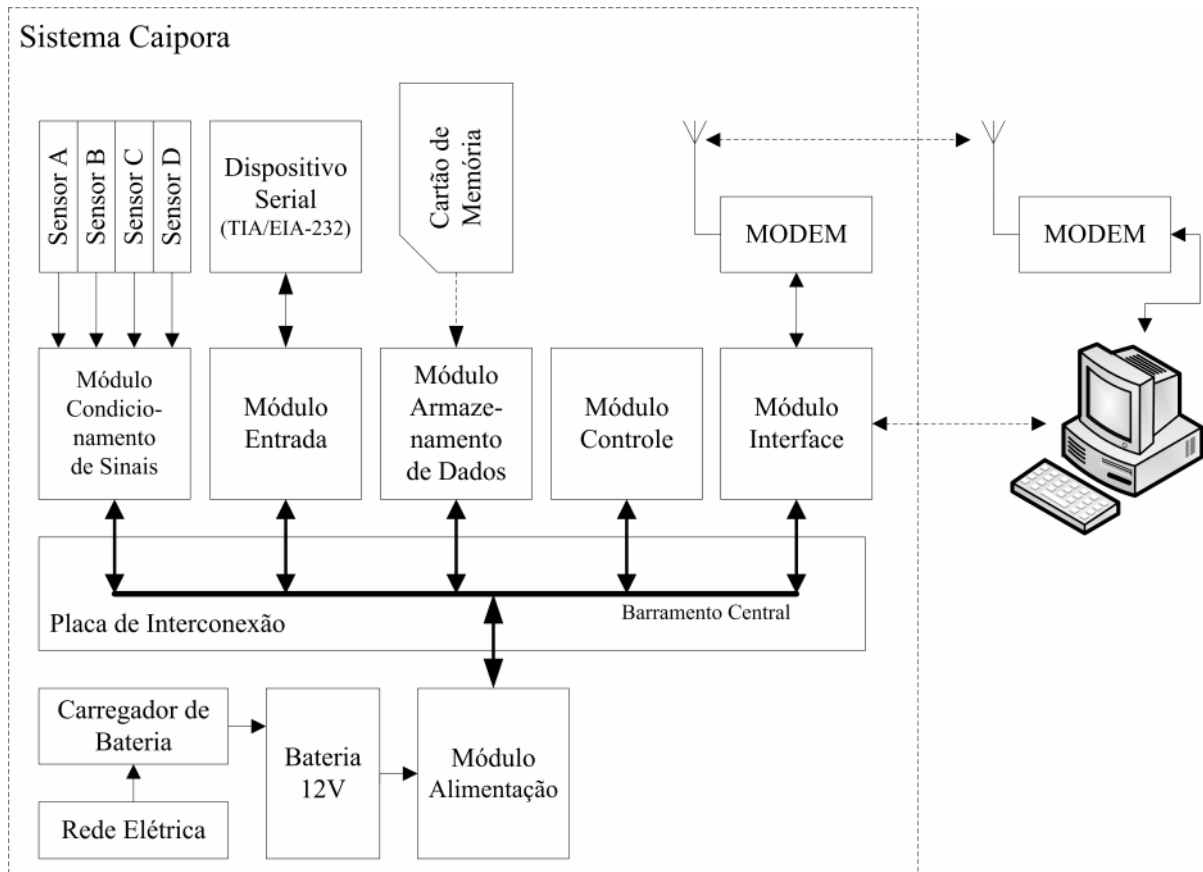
Sistema Caipora

Sensor A
Sensor B
Sensor C
Sensor D

Dispositivo Serial (TIA/EIA-232)

Cartão de Memória

MODEM

MODEM

Módulo Condicionamento de Sinais

Módulo Entrada

Módulo Armazenamento de Dados

Módulo Controle

Módulo Interface

Placa de Interconexão

Barramento Central

Carregador de Bateria

Rede Elétrica

Bateria 12V

Módulo Alimentação